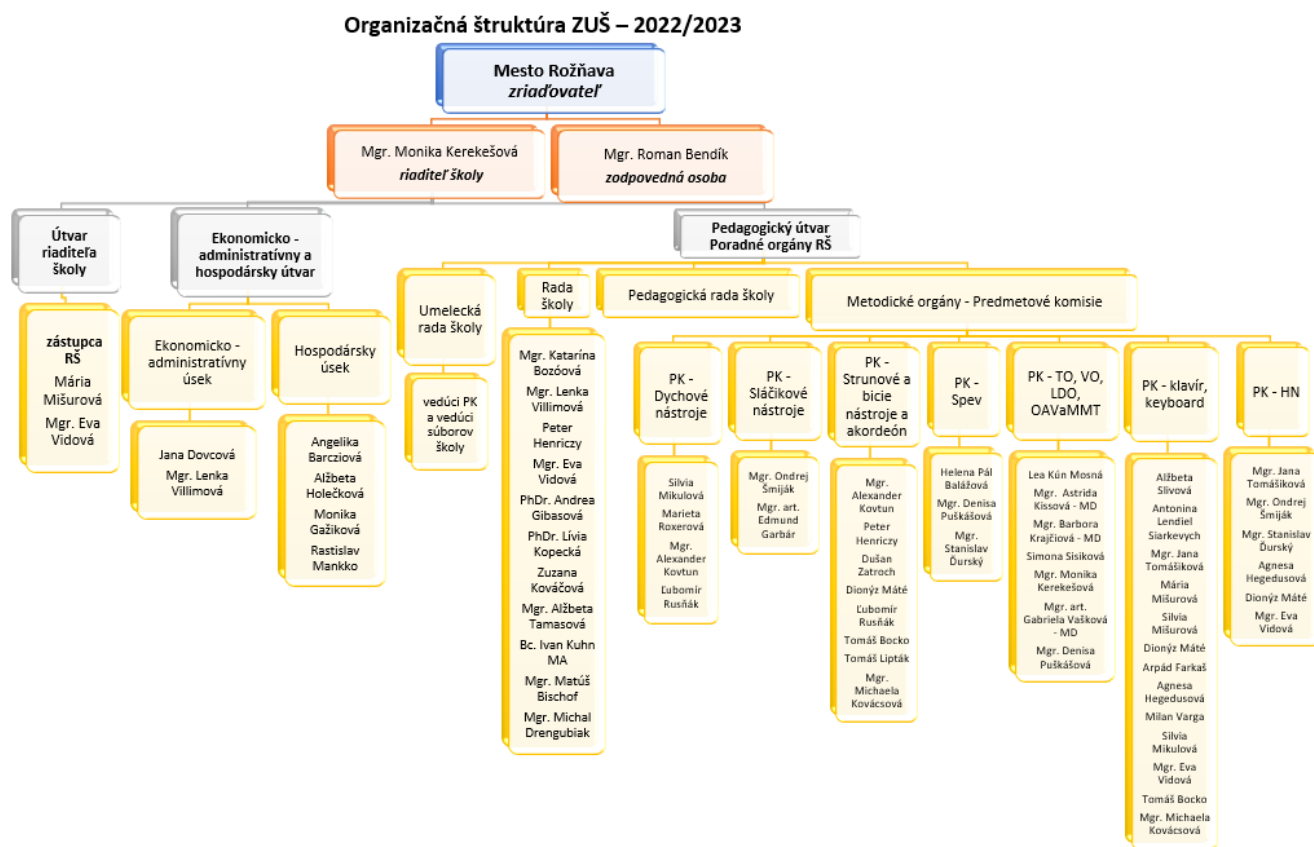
Organizačná štruktúra ZUŠ – 2022/2023

Mesto Rožňava
zriaďovateľ

Mgr. Monika Kerekešová
riaditeľ školy

Mgr. Roman Bendík
zodpovedná osoba

Útvar riaditeľa školy

zástupca RŠ
Mária Mišurová
Mgr. Eva Vidová

Ekonomicko - administratívny a hospodársky útvar

Ekonomicko - administratívny úsek

Jana Dovcová
Mgr. Lenka Villimová

Hospodársky úsek

Angelika Barcziová
Alžbeta Holečková
Monika Gažiková
Rastislav Mankko

Pedagogický útvar
Poradné orgány RŠ

Umelecká rada školy

vedúci PK a vedúci súborov školy

Rada školy

Mgr. Katarína Bozóová
Mgr. Lenka Villimová
Peter Henriczy
Mgr. Eva Vidová
PhDr. Andrea Gibasová
PhDr. Lívia Kopecká
Zuzana Kováčová
Mgr. Alžbeta Tamasová
Bc. Ivan Kuhn MA
Mgr. Matúš Bischof
Mgr. Michal Drengubiak

Pedagogická rada školy

Metodické orgány - Predmetové komisie

PK - Dychové nástroje

Silvia Mikulová
Marieta Roxerová
Mgr. Alexander Kovtun
Ľubomír Rusňák

PK - Sláčikové nástroje

Mgr. Ondrej Šmiják
Mgr. art. Edmund Garbár

PK - Strunové a bicie nástroje a akordeón

Mgr. Alexander Kovtun
Peter Henriczy
Dušan Zatroch
Dionýz Máté
Ľubomír Rusňák
Tomáš Bocko
Tomáš Lipták
Mgr. Michaela Kovácsová

PK - Spev

Helena Pál Balážová
Mgr. Denisa Puškášová
Mgr. Stanislav Ďurský

PK - TO, VO, LDO, OAVaMMT

Lea Kún Mosná
Mgr. Astrida Kissová - MD
Mgr. Barbora Krajčiová - MD
Simona Sisiková
Mgr. Monika Kerekešová
Mgr. art. Gabriela Vašková - MD
Mgr. Denisa Puškášová

PK - klavír, keyboard

Alžbeta Slivová
Antonína Lendiel Siarkevych
Mgr. Jana Tomášiková
Mária Mišurová
Silvia Mišurová
Dionýz Máté
Arpád Farkaš
Agnesa Hegedusová
Milan Varga
Silvia Mikulová
Mgr. Eva Vidová
Tomáš Bocko
Mgr. Michaela Kovácsová

PK - HN

Mgr. Jana Tomášiková
Mgr. Ondrej Šmiják
Mgr. Stanislav Ďurský
Agnesa Hegedusová
Dionýz Máté
Mgr. Eva Vidová